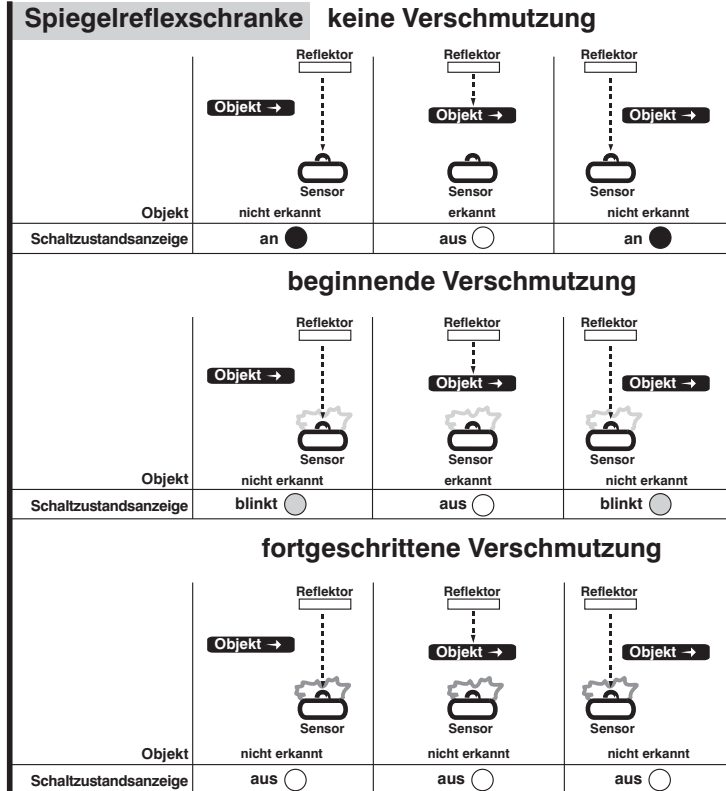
Spiegelreflexschranke keine Verschmutzung

| | Reflektor<br>Objekt →<br>Sensor | Reflektor<br>Objekt →<br>Sensor | Reflektor<br>Objekt →<br>Sensor |
|---|---|---|---|
| Objekt | nicht erkannt | erkannt | nicht erkannt |
| Schaltzustandsanzeige | an | aus | an |

beginnende Verschmutzung

| | Reflektor<br>Objekt →<br>Sensor | Reflektor<br>Objekt →<br>Sensor | Reflektor<br>Objekt →<br>Sensor |
|---|---|---|---|
| Objekt | nicht erkannt | erkannt | nicht erkannt |
| Schaltzustandsanzeige | blinkt | aus | blinkt |

fortgeschrittene Verschmutzung

| | Reflektor<br>Objekt →<br>Sensor | Reflektor<br>Objekt →<br>Sensor | Reflektor<br>Objekt →<br>Sensor |
|---|---|---|---|
| Objekt | nicht erkannt | nicht erkannt | nicht erkannt |
| Schaltzustandsanzeige | aus | aus | aus |